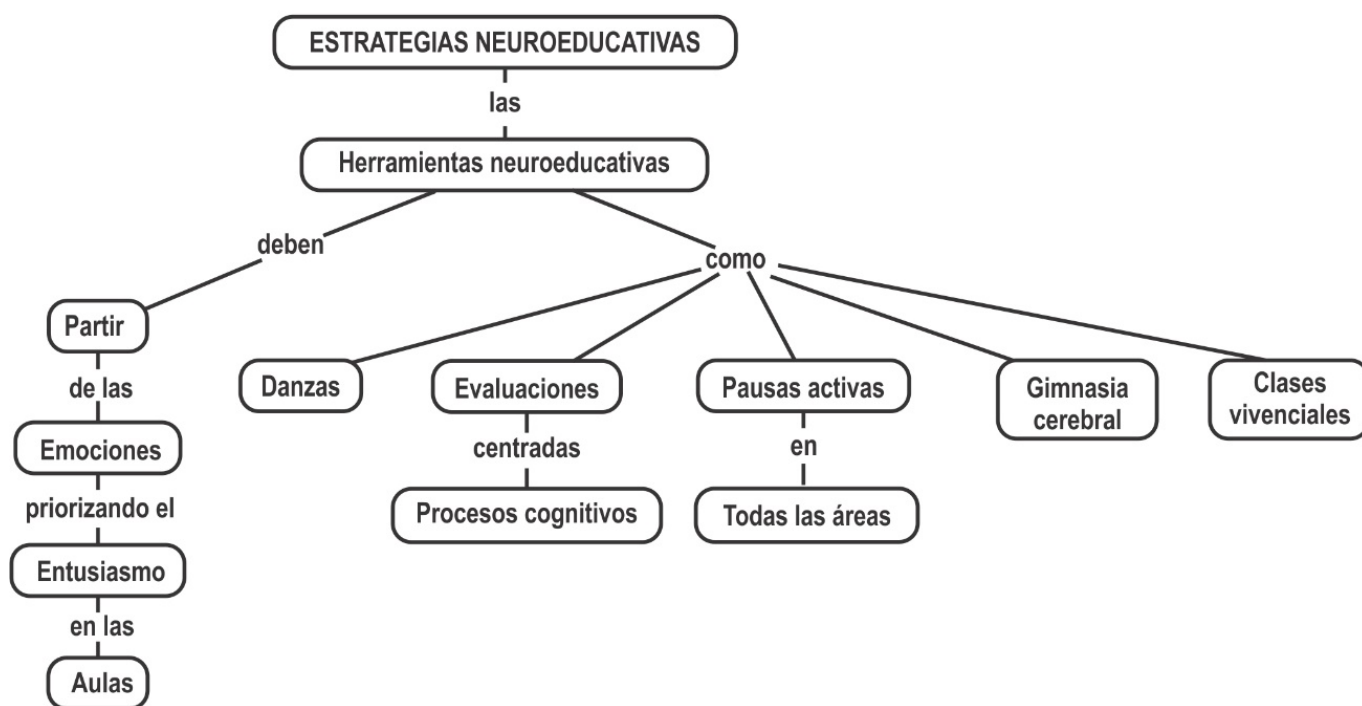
ESTRATEGIAS NEUROEDUCATIVAS

las

Herramientas neuroeducativas

deben

Partir

de las

Emociones

priorizando el

Entusiasmo

en las

Aulas

como

Danzas

Evaluaciones

centradas

Procesos cognitivos

Pausas activas

en

Todas las áreas

Gimnasia cerebral

Clases vivenciales